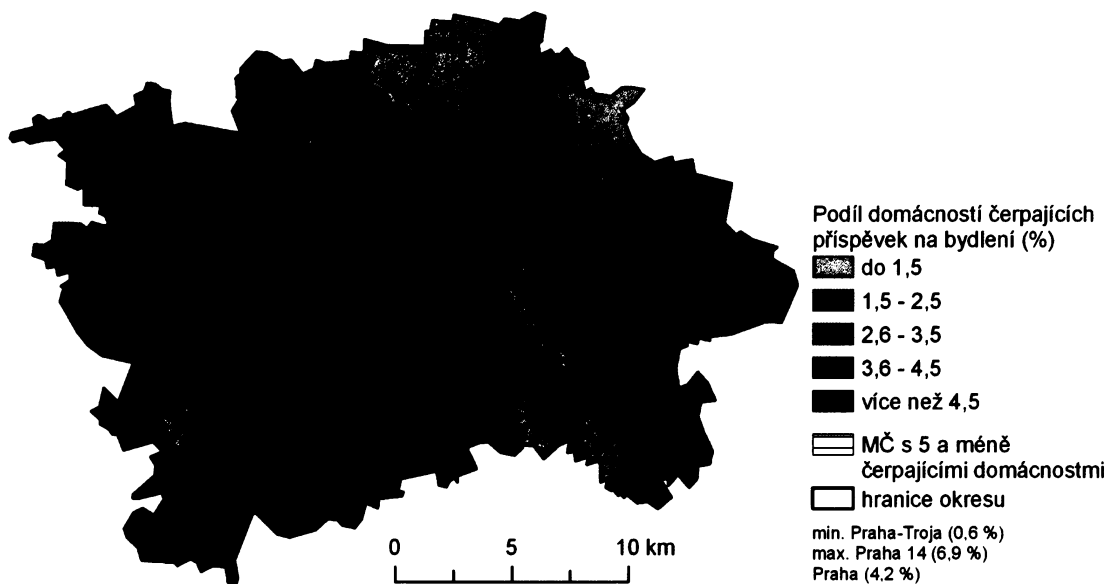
Podíl domácností čerpajících příspěvek na bydlení (%)

do 1,5

1,5 - 2,5

2,6 - 3,5

3,6 - 4,5

více než 4,5

MČ s 5 a méně čerpajícími domácnostmi

hranice okresu

min. Praha-Troja (0,6 %)
max. Praha 14 (6,9 %)
Praha (4,2 %)

0 5 10 km